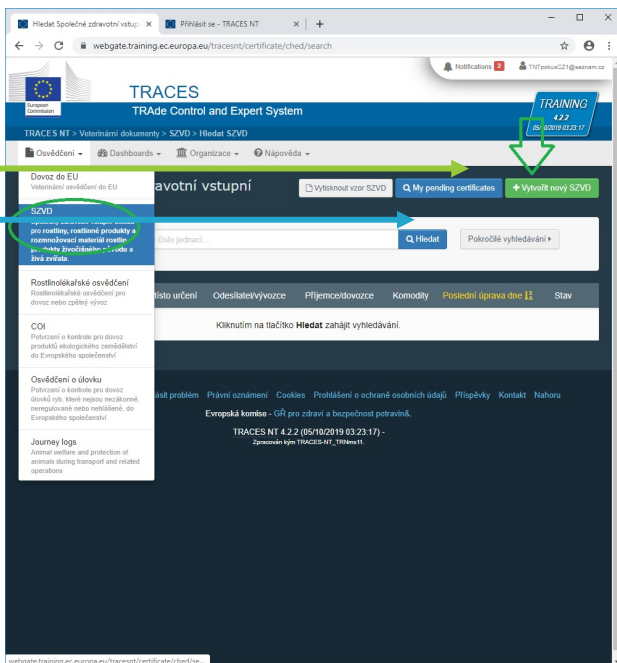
Hledat Společné zdravotní vstup ×
Přihlásit se - TRACES NT ×
+
webgate.training.ec.europa.eu/tracesnt/certificate/ched/search

Notifications 2
TNTpokusCZ1@seznam.cz

European Commission

TRACES
TRAde Control and Expert System

TRAINING
4.2.2
05/10/2019 03:23:17

TRACES NT > Veterinární dokumenty > SZVD > Hledat SZVD

Osvědčení
Dashboards
Organizace
Nápověda

Dovoz do EU
Veterinární osvědčení do EU

SZVD
Společný zdravotní vstupní doklad pro rostliny, rostlinné produkty a rozmnožovací materiál rostlin, produkty živočišného původu a živá zvířata.

Rostlinolékařské osvědčení
Rostlinolékařské osvědčení pro dovoz nebo zpětný vývoz

COI
Potvrzení o kontrole pro dovoz produktů ekologického zemědělství do Evropského společenství

Osvědčení o úlovku
Potvrzení o kontrole pro dovoz úlovků ryb, které nejsou nezákonné, neregulované nebo nehlášené, do Evropského společenství

Journey logs
Animal welfare and protection of animals during transport and related operations

zdravotní vstupní

Vytisknout vzor SZVD
My pending certificates
+ Vytvořit nový SZVD

číslo jednací...
Hledat
Pokročilé vyhledávání

Místo určení
Odesílatel/vývozce
Příjemce/dovozce
Komodity
Poslední úprava dne
Stav

Kliknutím na tlačítko Hledat zahájit vyhledávání.

Nahlásit problém
Právní oznámení
Cookies
Prohlášení o ochraně osobních údajů
Příspěvky
Kontakt
Nahoru

Evropská komise - GŘ pro zdraví a bezpečnost potravin.

TRACES NT 4.2.2 (05/10/2019 03:23:17) -
Zpracován kým TRACES-NT_TRNms11.

webgate.training.ec.europa.eu/tracesnt/certificate/ched/se...